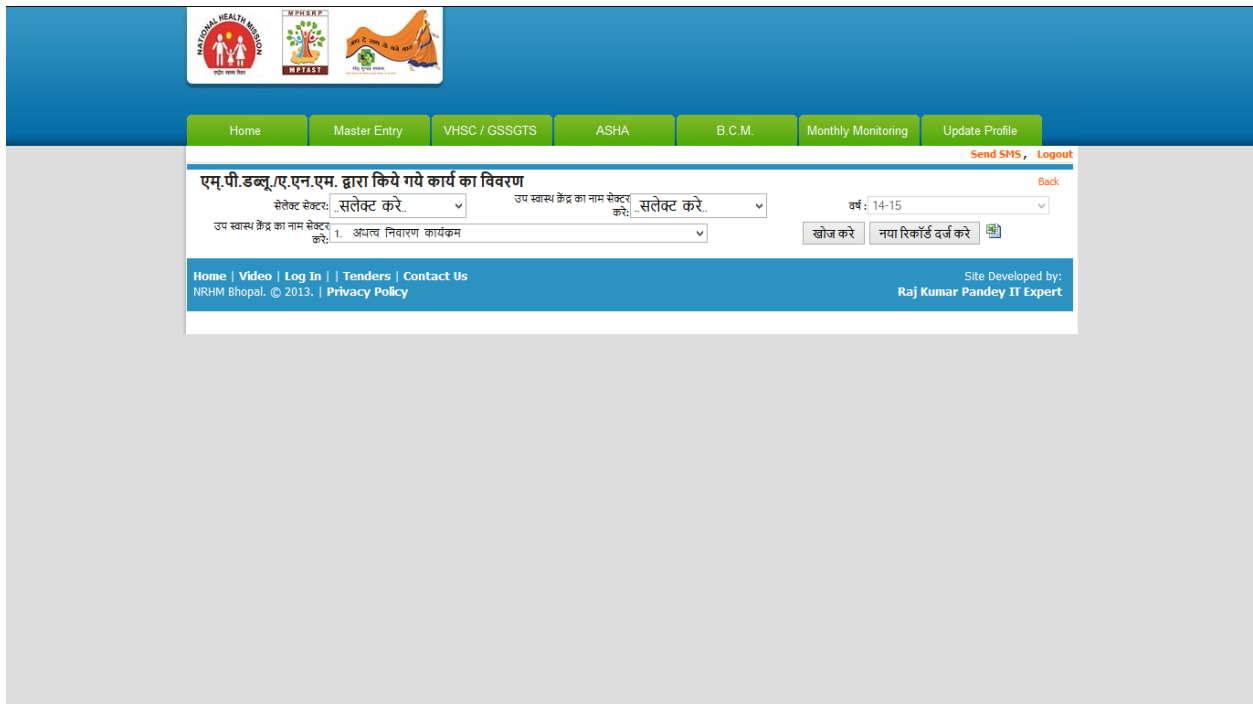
NATIONAL HEALTH MISSION
राष्ट्रीय स्वास्थ्य मिशन
MPHSRP
MPTAST

Home | Master Entry | VHSC / GSSGTS | ASHA | B.C.M. | Monthly Monitoring | Update Profile

Send SMS , Logout

एम्.पी.डब्लू./ए.एन.एम. द्वारा किये गये कार्य का विवरण

Back

सेलेक्ट सेक्टर: ..सलेक्ट करे..
उप स्वास्थ केंद्र का नाम सेक्टर करे: ..सलेक्ट करे..
वर्ष : 14-15
उप स्वास्थ केंद्र का नाम सेक्टर करे: 1. अधत्व निवारण कार्यकम
खोज करे
नया रिकॉर्ड दर्ज करे

Home | Video | Log In | | Tenders | Contact Us
NRHM Bhopal. © 2013. | Privacy Policy
Site Developed by:
Raj Kumar Pandey IT Expert